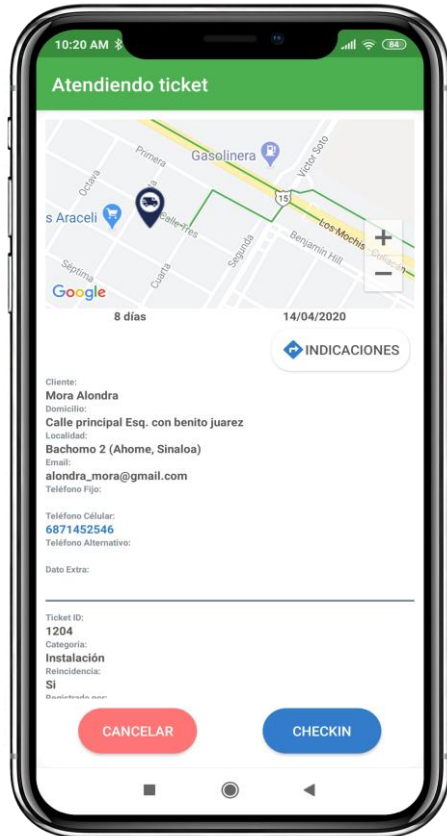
10:20 AM

84

Atendiendo ticket

Gasolinera

Primera

Victor Soto

Octava

s Araceli

Calle Tres

15

Los Mochis

Benjamin Hill

Segunda

Séptima

Cuarta

Google

+

−

8 días

14/04/2020

INDICACIONES

Cliente:
Mora Alondra
Domicilio:
Calle principal Esq. con benito juarez
Localidad:
Bachomo 2 (Ahome, Sinaloa)
Email:
alondra_mora@gmail.com
Teléfono Fijo:

Teléfono Célular:
6871452546
Teléfono Alternativo:

Dato Extra:

Ticket ID:
1204
Categoría:
Instalación
Reincidencia:
Si
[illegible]

CANCELAR

CHECKIN